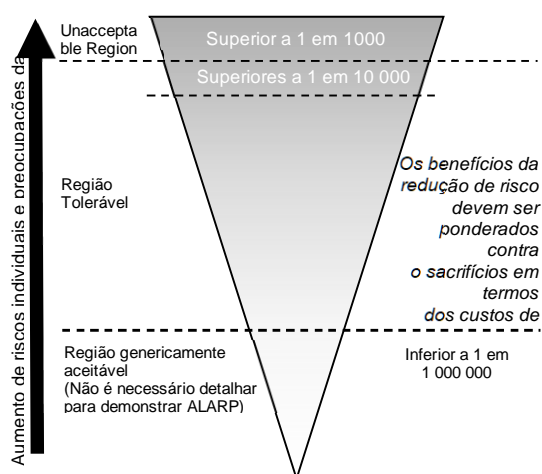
Aumento de riscos individuais e preocupações da

Unacceptable Region

Superior a 1 em 1000

Superiores a 1 em 10 000

Região Tolerável

Os benefícios da redução de risco devem ser ponderados contra o sacrifícios em termos dos custos de

Região genericamente aceitável
(Não é necessário detalhar para demonstrar ALARP)

Inferior a 1 em 1 000 000